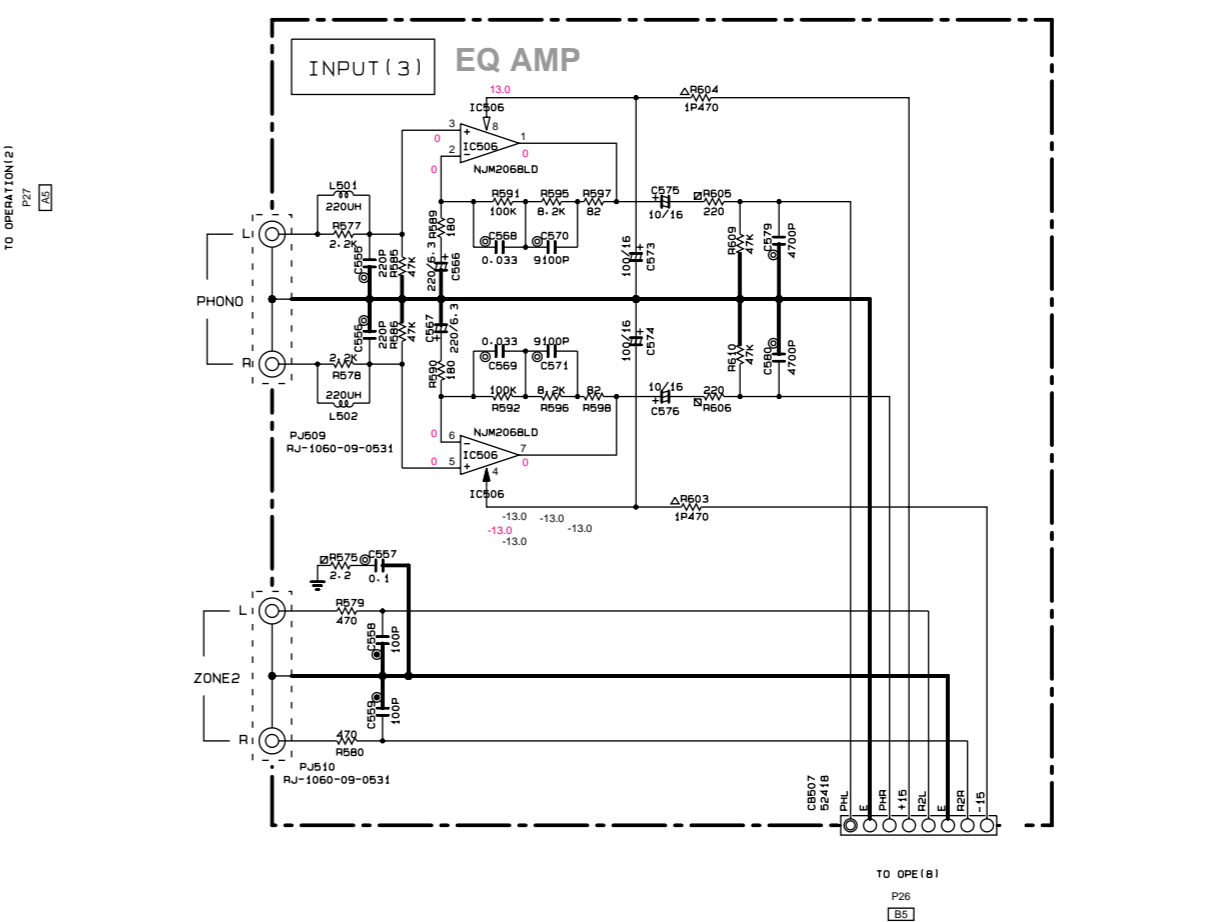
TO OPERATION(2)
P27
A5

INPUT(3)
EQ AMP

13.0
IC506
8
3
2
1
IC506
NJM2068LD
0
0
0
△R604
1P470

L501
220UH
R577
2.2K
L
R591
100K
R595
8.2K
R597
82
C575
10/16
R605
220
R589
180
C568
0.033
C570
9100P
C555
220P
R585
47K
220/6.3
C566
100/16
C573
R609
47K
C579
4700P
PHONO
C556
220P
R586
47K
C567
220/6.3
R590
180
0.033
C569
9100P
C571
100/16
C574
R610
47K
C580
4700P
R
2.2K
R578
220UH
L502
100K
R592
8.2K
R596
82
R598
10/16
C576
220
R606
PJ509
RJ-1060-09-0531
0
6
NJM2068LD
IC506
7
0
5
4
0
IC506
△R603
1P470
-13.0
-13.0
-13.0
-13.0
-13.0

R575
2.2
C557
0.1
L
R579
470
C558
100P
ZONE2
C559
100P
R
470
R580
PJ510
RJ-1060-09-0531

CB507
52418
PHL
E
PHR
+15
R2L
E
R2R
-15

TO OPE(8)
P26
B5